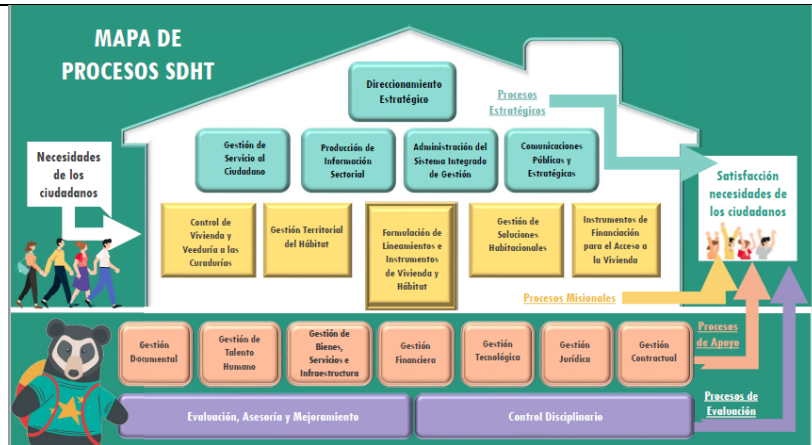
MAPA DE PROCESOS SDHT

Direccionamiento Estratégico

Procesos Estratégicos

Gestión de Servicio al Ciudadano

Producción de Información Sectorial

Administración del Sistema Integrado de Gestión

Comunicaciones Públicas y Estratégicas

Necesidades de los ciudadanos

Satisfacción necesidades de los ciudadanos

Control de Vivienda y Veeduría a las Curadurías

Gestión Territorial del Hábitat

Formulación de Lineamientos e Instrumentos de Vivienda y Hábitat

Gestión de Soluciones Habitacionales

Instrumentos de Financiación para el Acceso a la Vivienda

Procesos Misionales

Gestión Documental

Gestión de Talento Humano

Gestión de Bienes, Servicios e Infraestructura

Gestión Financiera

Gestión Tecnológica

Gestión Jurídica

Gestión Contractual

Procesos de Apoyo

Evaluación, Asesoría y Mejoramiento

Control Disciplinario

Procesos de Evaluación